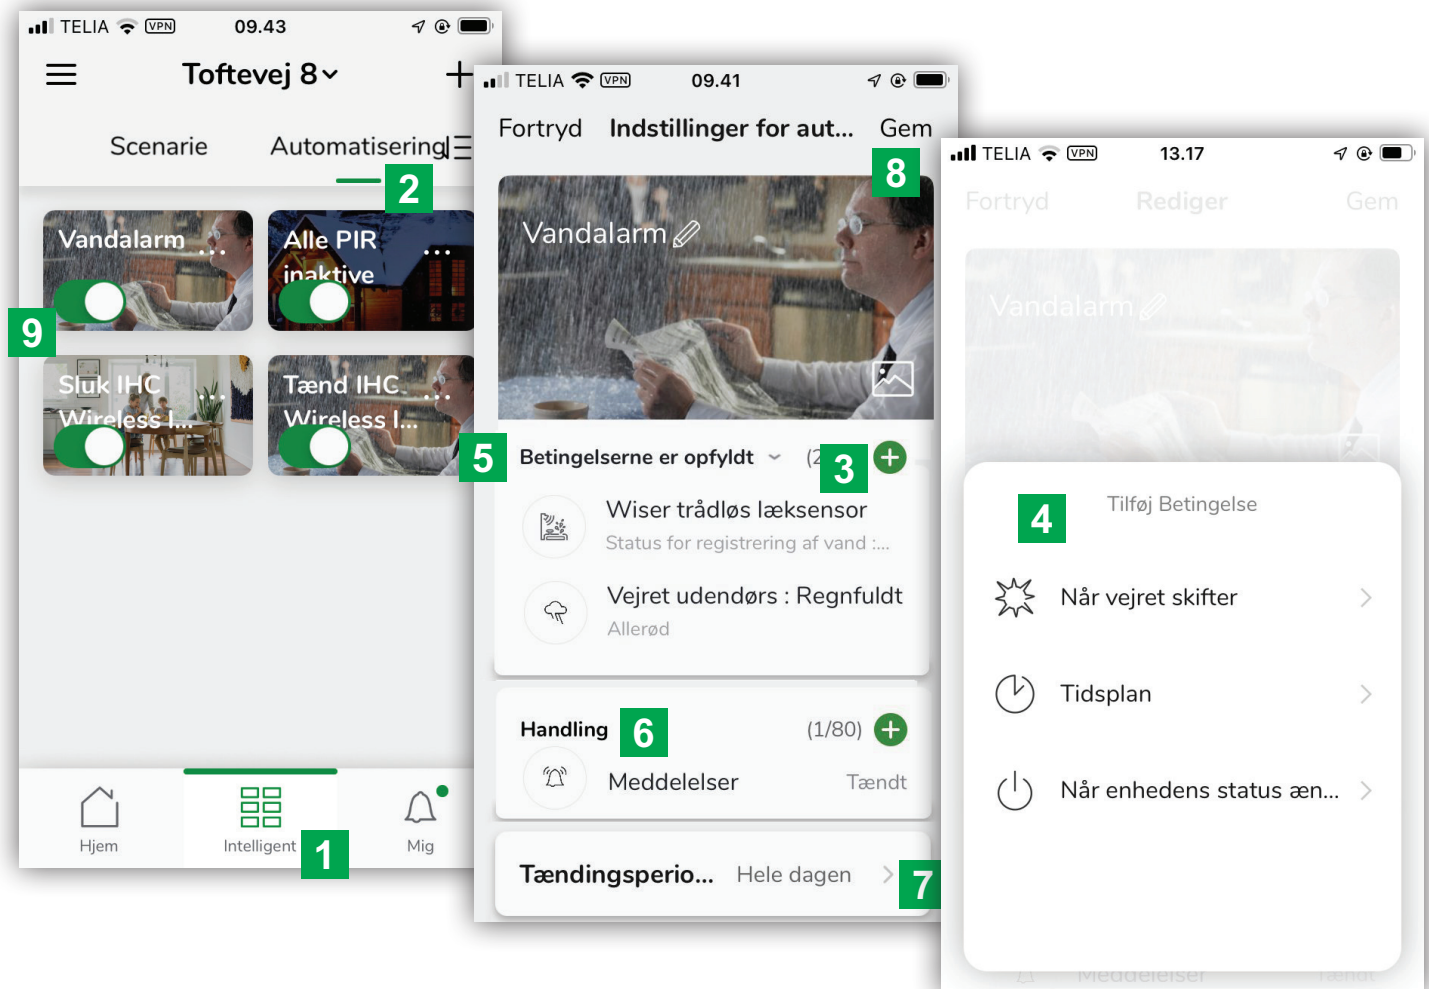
TELIA VPN 09.43

Toftevej 8

Scenarie Automatisering

2

Vandalarm ...

Alle PIR inaktive ...

9

Sluk IHC Wireless I... ...

Tænd IHC Wireless I... ...

Hjem Intelligent Mig

1

TELIA VPN 09.41

Fortryd Indstillinger for aut... Gem

8

Vandalarm

5 Betingelserne er opfyldt (2 3

Wiser trådløs læksensor
Status for registrering af vand :...

Vejret udendørs : Regnfuldt
Allerød

Handling 6 (1/80)

Meddelelser Tændt

Tændingsperio... Hele dagen 7

TELIA VPN 13.17

Fortryd Rediger Gem

Vandalarm

4 Tilføj Betingelse

Når vejret skifter

Tidsplan

Når enhedens status æn...

Meddelelser Tændt